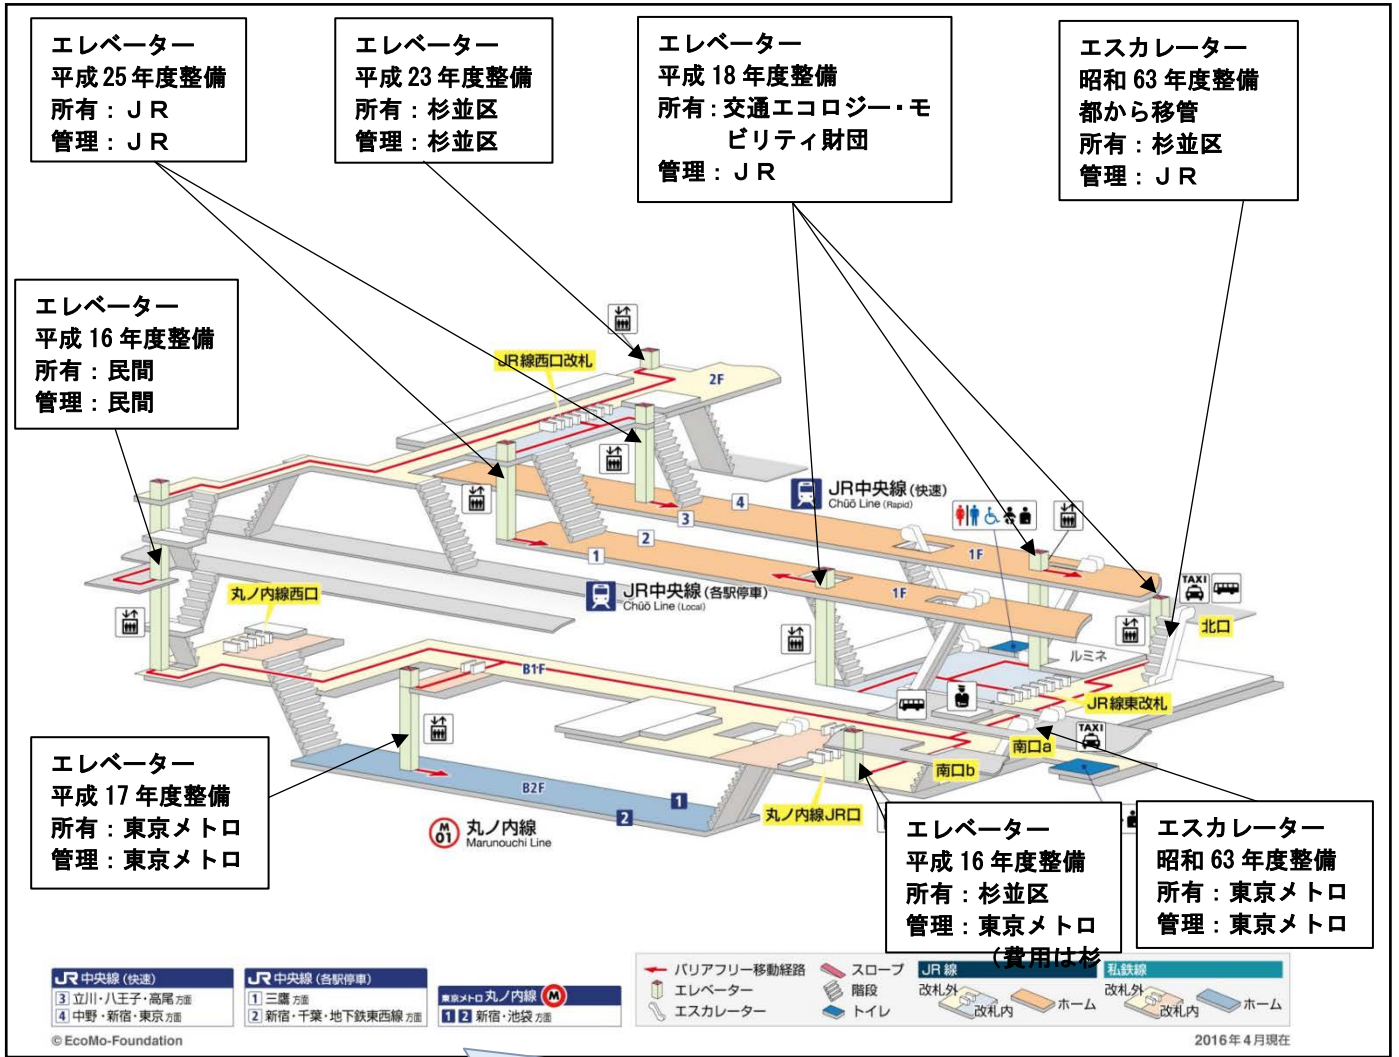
エレベーター
平成 25 年度整備
所有：ＪＲ
管理：ＪＲ

エレベーター
平成 23 年度整備
所有：杉並区
管理：杉並区

エレベーター
平成 18 年度整備
所有：交通エコロジー・モビリティ財団
管理：ＪＲ

エスカレーター
昭和 63 年度整備
都から移管
所有：杉並区
管理：ＪＲ

エレベーター
平成 16 年度整備
所有：民間
管理：民間

JR線西口改札
2F
JR中央線(快速)
Chūō Line (Rapid)
4
3
2
1
1F
1F
JR中央線(各駅停車)
Chūō Line (Local)
丸ノ内線西口
B1F
ルミネ
北口
JR線東改札
南口a
南口b
B2F
1
2
丸ノ内線
Marunouchi Line
丸ノ内線JR口

エレベーター
平成 17 年度整備
所有：東京メトロ
管理：東京メトロ

エレベーター
平成 16 年度整備
所有：杉並区
管理：東京メトロ
（費用は杉

エスカレーター
昭和 63 年度整備
所有：東京メトロ
管理：東京メトロ

JR 中央線(快速)
3 立川・八王子・高尾 方面
4 中野・新宿・東京 方面

JR 中央線(各駅停車)
1 三鷹 方面
2 新宿・千葉・地下鉄東西線 方面

東京メトロ 丸ノ内線
1 2 新宿・池袋 方面

バリアフリー移動経路
エレベーター
エスカレーター
スロープ
階段
トイレ
JR 線
改札外
改札内
ホーム
私鉄線
改札外
改札内
ホーム

© EcoMo-Foundation
2016年4月現在